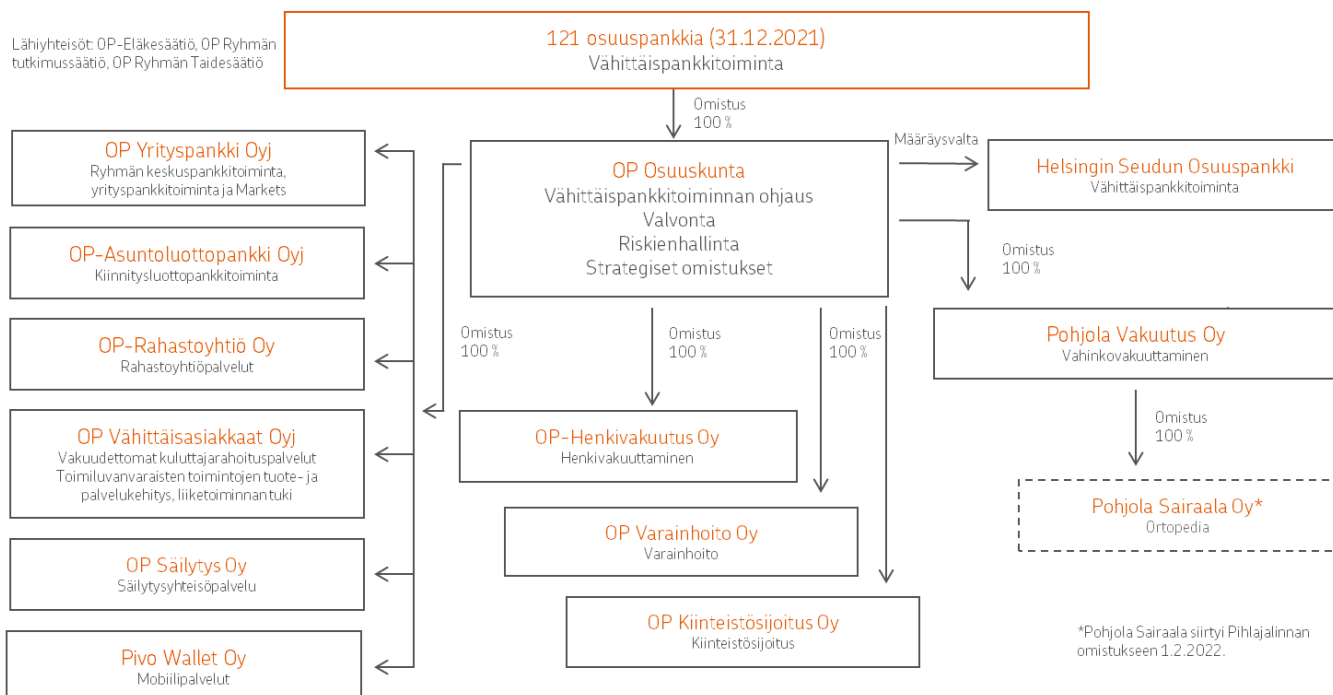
Lähiyhteisöt: OP-Eläkesäätiö, OP Ryhmän tutkimussäätiö, OP Ryhmän Taidesäätiö

121 osuuspankkia (31.12.2021)
Vähittäispankkitoiminta

Omistus
100 %

OP Osuuskunta
Vähittäispankkitoiminnan ohjaus
Valvonta
Riskienhallinta
Strategiset omistukset

Määräysvalta

Helsingin Seudun Osuuspankki
Vähittäispankkitoiminta

Omistus
100 %

Pohjola Vakuutus Oy
Vahinkovakuuttaminen

Omistus
100 %

Pohjola Sairaala Oy*
Ortopedia

OP Yrityspankki Oyj
Ryhmän keskuspankkitoiminta, yrityspankkitoiminta ja Markets

OP-Asuntoluottopankki Oyj
Kiinnitysluottopankkitoiminta

OP-Rahastoyhtiö Oy
Rahastoyhtiöpalvelut

OP Vähittäisasiakkaat Oyj
Vakuudettomat kuluttajarahoituspalvelut
Toimiluvanvaraisten toimintojen tuote- ja palvelukehitys, liiketoiminnan tuki

OP Säilytys Oy
Säilytysyhteisöpalvelu

Pivo Wallet Oy
Mobiilipalvelut

Omistus
100 %

Omistus
100 %

Omistus
100 %

OP-Henkivakuutus Oy
Henkivakuuttaminen

OP Varainhoito Oy
Varainhoito

OP Kiinteistösijoitus Oy
Kiinteistösijoitus

*Pohjola Sairaala siirtyi Pihlajalinnan omistukseen 1.2.2022.